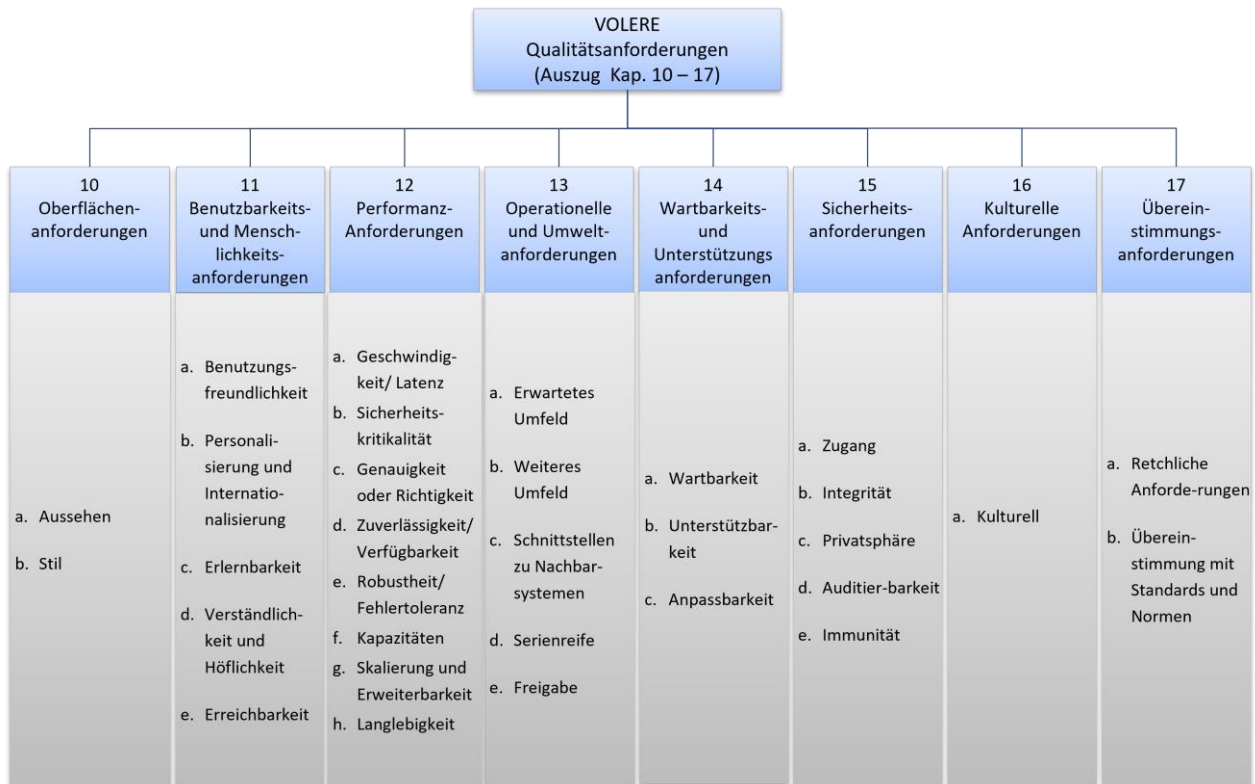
VOLERE
Qualitätsanforderungen
(Auszug Kap. 10 – 17)

10
Oberflächenanforderungen

a. Aussehen
b. Stil

11
Benutzbarkeits- und Menschlichkeitsanforderungen

a. Benutzungsfreundlichkeit
b. Personalisierung und Internationalisierung
c. Erlernbarkeit
d. Verständlichkeit und Höflichkeit
e. Erreichbarkeit

12
Performanz-Anforderungen

a. Geschwindigkeit/ Latenz
b. Sicherheitskritikalität
c. Genauigkeit oder Richtigkeit
d. Zuverlässigkeit/ Verfügbarkeit
e. Robustheit/ Fehlertoleranz
f. Kapazitäten
g. Skalierung und Erweiterbarkeit
h. Langlebigkeit

13
Operationelle und Umweltanforderungen

a. Erwartetes Umfeld
b. Weiteres Umfeld
c. Schnittstellen zu Nachbarsystemen
d. Serienreife
e. Freigabe

14
Wartbarkeits- und Unterstützungs anforderungen

a. Wartbarkeit
b. Unterstützbarkeit
c. Anpassbarkeit

15
Sicherheitsanforderungen

a. Zugang
b. Integrität
c. Privatsphäre
d. Auditier-barkeit
e. Immunität

16
Kulturelle Anforderungen

a. Kulturell

17
Übereinstimmungsanforderungen

a. Retchliche Anforde-rungen
b. Übereinstimmung mit Standards und Normen